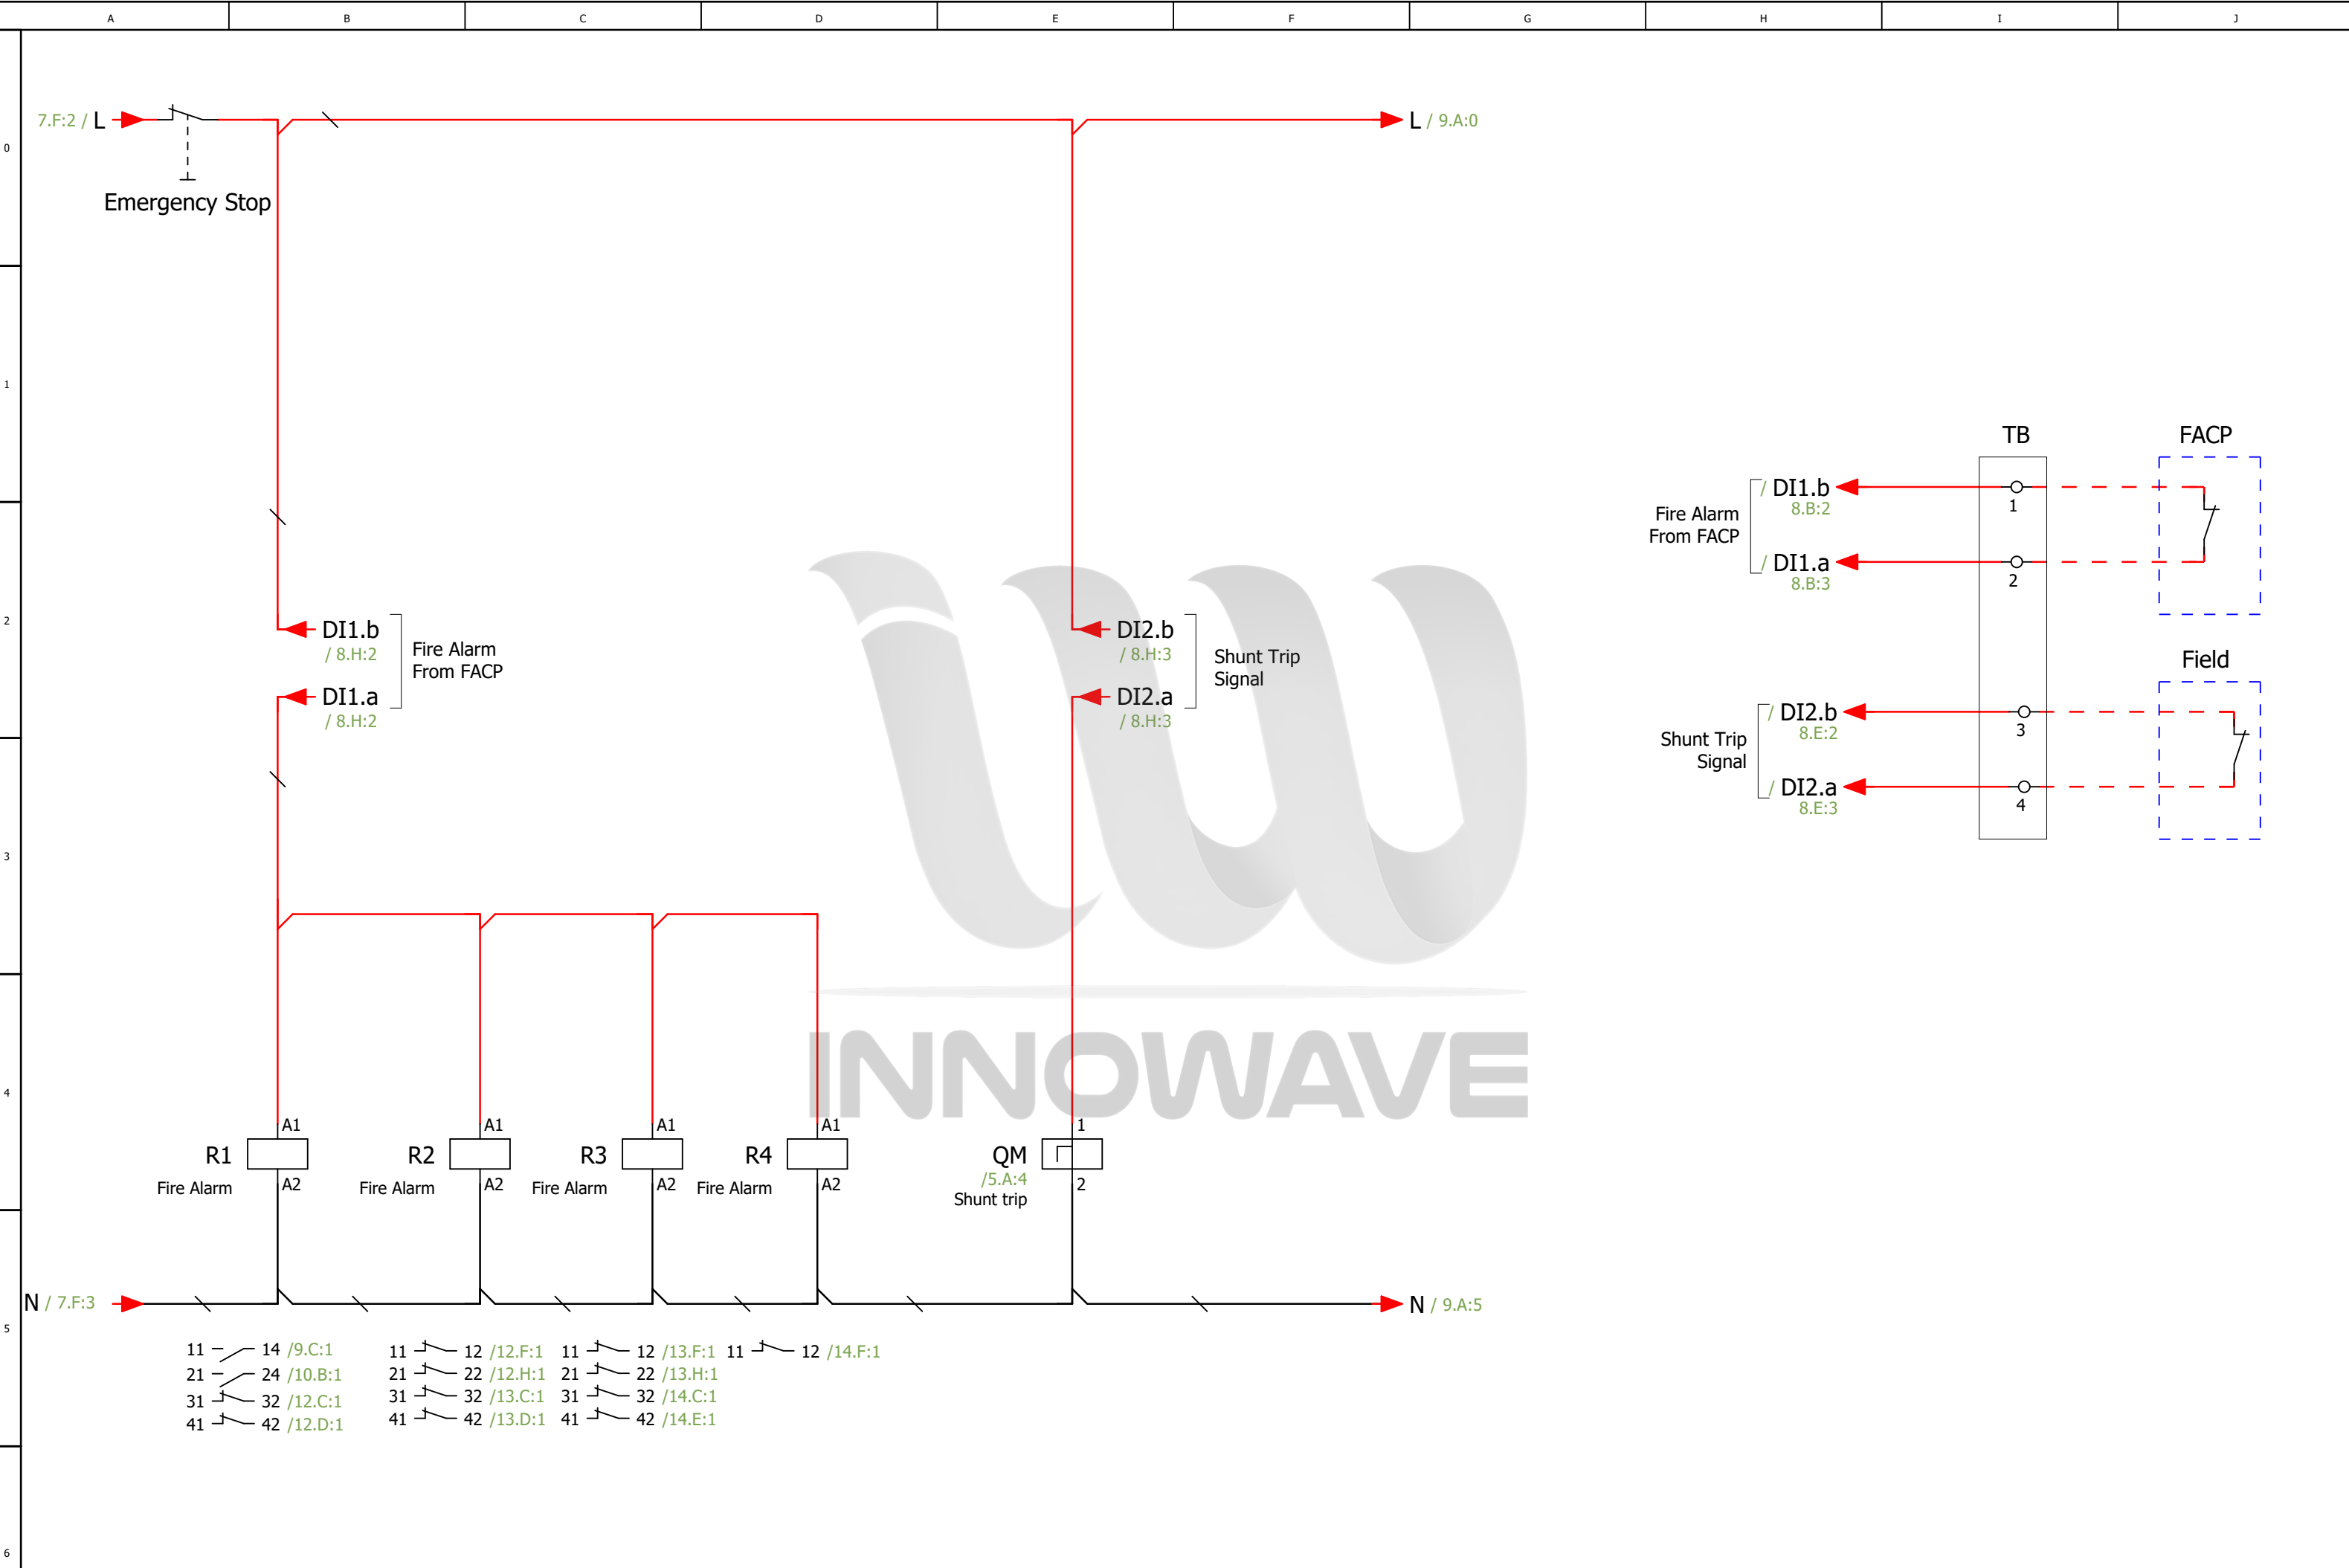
A B C D E F G H I J

0 1 2 3 4 5 6

7.F:2 / L

Emergency Stop

L / 9.A:0

DI1.b
/ 8.H:2
DI1.a
/ 8.H:2

Fire Alarm From FACP

DI2.b
/ 8.H:3
DI2.a
/ 8.H:3

Shunt Trip Signal

TB

FACP

Fire Alarm From FACP

/ DI1.b
8.B:2
/ DI1.a
8.B:3

1
2

Field

Shunt Trip Signal

/ DI2.b
8.E:2
/ DI2.a
8.E:3

3
4

INNOWAVE

A1
R1
Fire Alarm
A2

A1
R2
Fire Alarm
A2

A1
R3
Fire Alarm
A2

A1
R4
Fire Alarm
A2

1
QM
/5.A:4
Shunt trip
2

N / 7.F:3

N / 9.A:5

11 14 /9.C:1
21 24 /10.B:1
31 32 /12.C:1
41 42 /12.D:1

11 12 /12.F:1
21 22 /12.H:1
31 32 /13.C:1
41 42 /13.D:1

11 12 /13.F:1
21 22 /13.H:1
31 32 /14.C:1
41 42 /14.E:1

11 12 /14.F:1